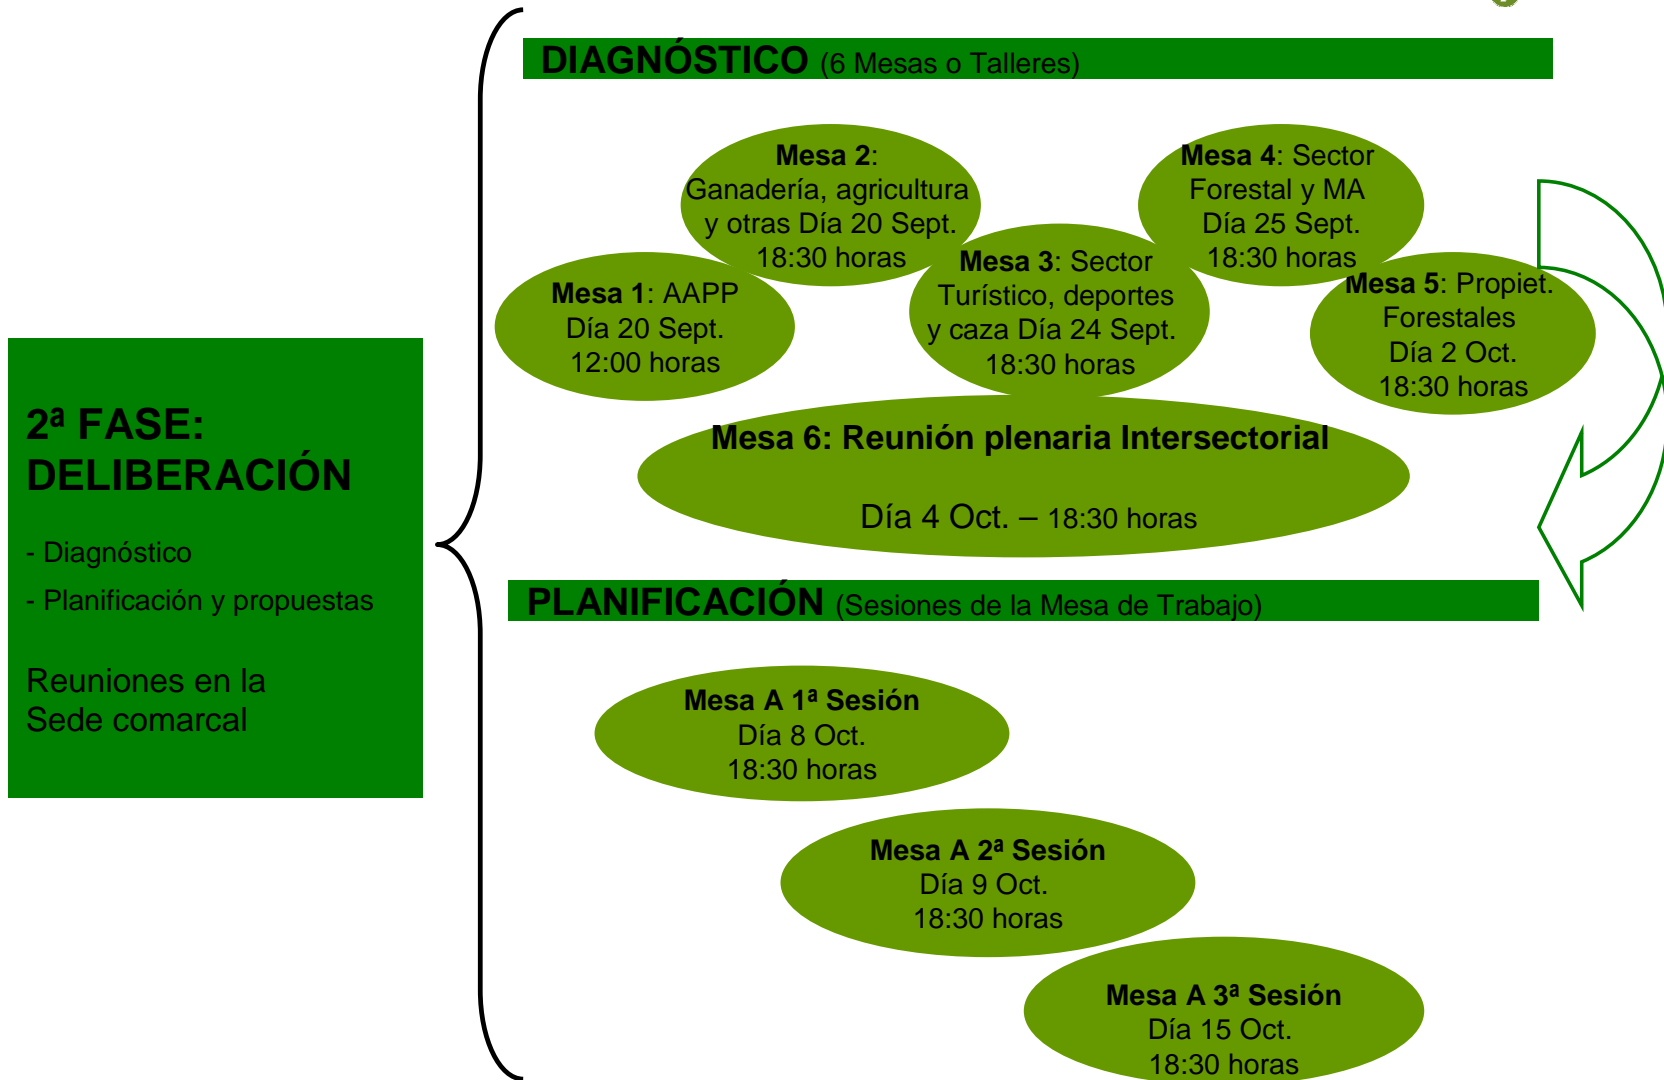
2ª FASE: DELIBERACIÓN

- Diagnóstico

- Planificación y propuestas

Reuniones en la Sede comarcal

DIAGNÓSTICO (6 Mesas o Talleres)

Mesa 2: Ganadería, agricultura y otras Día 20 Sept. 18:30 horas

Mesa 4: Sector Forestal y MA Día 25 Sept. 18:30 horas

Mesa 1: AAPP Día 20 Sept. 12:00 horas

Mesa 3: Sector Turístico, deportes y caza Día 24 Sept. 18:30 horas

Mesa 5: Propiet. Forestales Día 2 Oct. 18:30 horas

Mesa 6: Reunión plenaria Intersectorial

Día 4 Oct. – 18:30 horas

PLANIFICACIÓN (Sesiones de la Mesa de Trabajo)

Mesa A 1ª Sesión Día 8 Oct. 18:30 horas

Mesa A 2ª Sesión Día 9 Oct. 18:30 horas

Mesa A 3ª Sesión Día 15 Oct. 18:30 horas